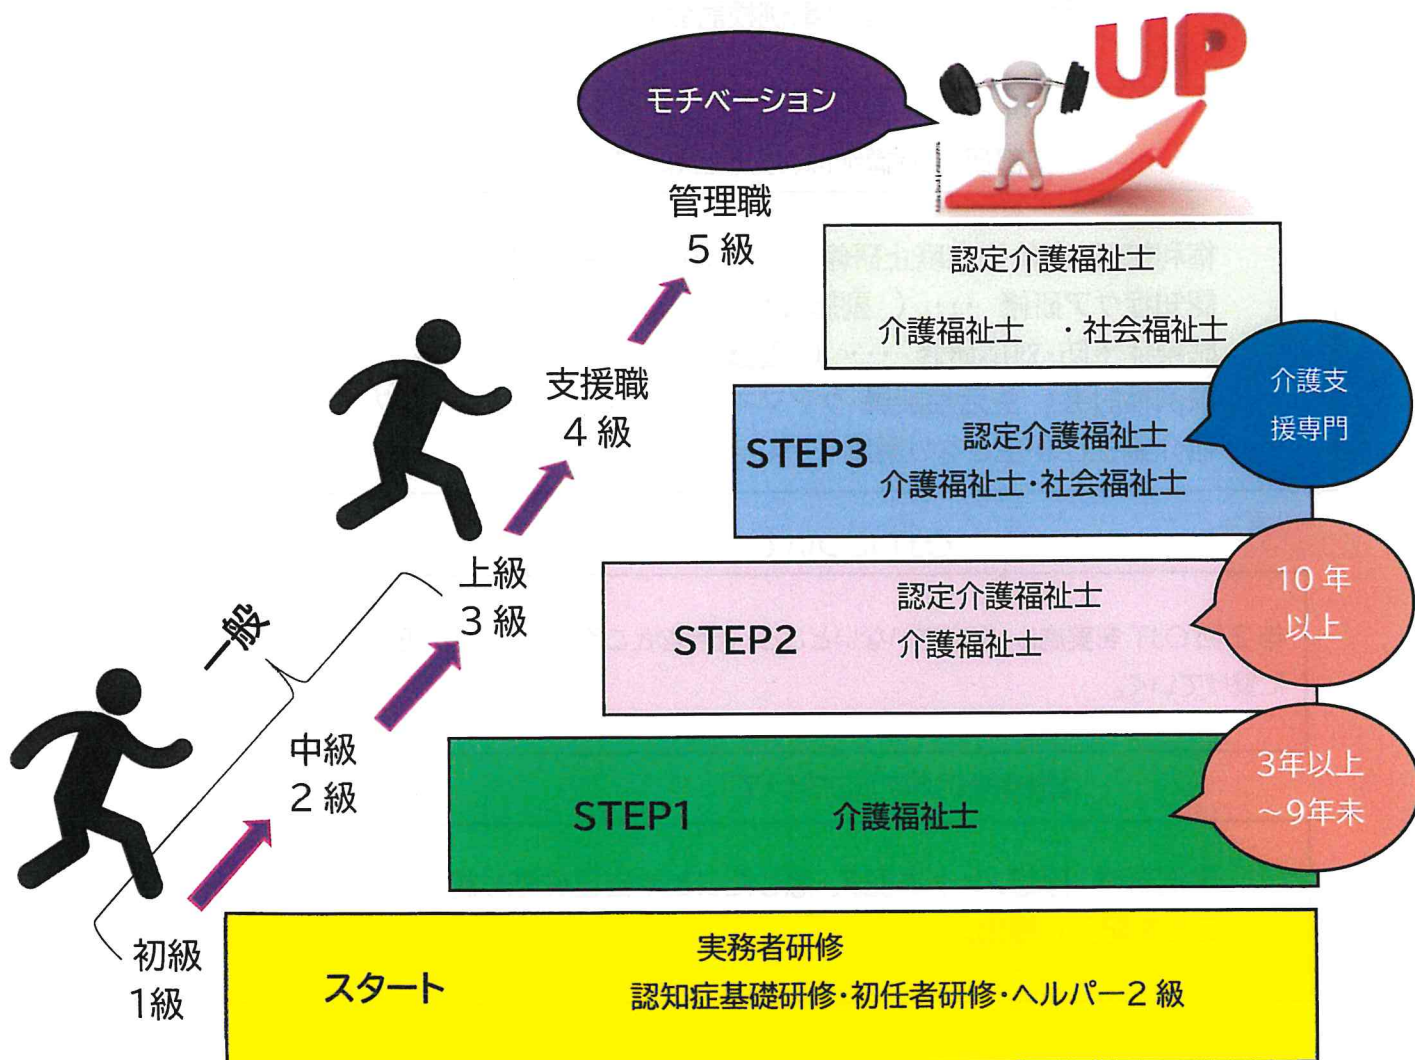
モチベーション

UP

管理職
5 級

認定介護福祉士
介護福祉士 ・社会福祉士

支援職
4 級

STEP3
認定介護福祉士
介護福祉士・社会福祉士

介護支援専門

上級
3 級

一般

STEP2
認定介護福祉士
介護福祉士

10 年以上

中級
2 級

STEP1
介護福祉士

3年以上 ~9年未

初級
1級

スタート
実務者研修
認知症基礎研修・初任者研修・ヘルパー2 級